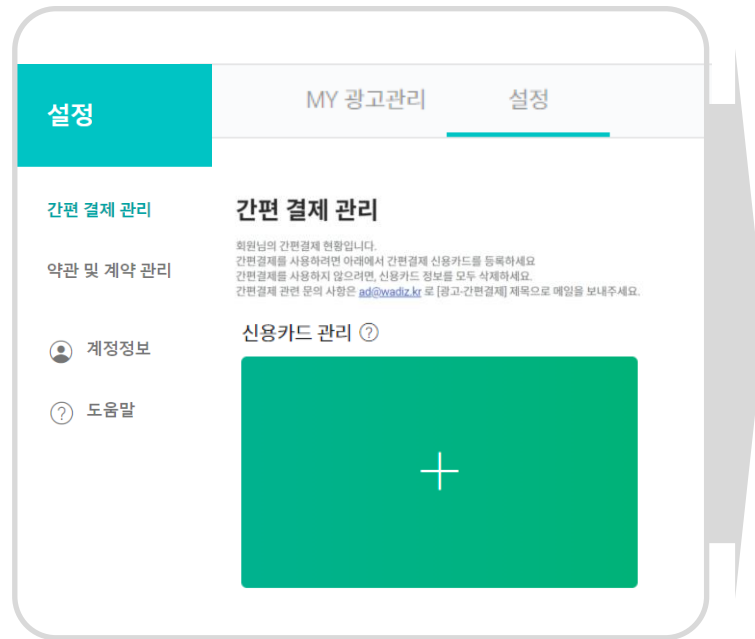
설정

MY 광고관리 설정

간편 결제 관리

약관 및 계약 관리

계정정보

도움말

간편 결제 관리

회원님의 간편결제 현황입니다.
간편결제를 사용하려면 아래에서 간편결제 신용카드를 등록하세요
간편결제를 사용하지 않으려면, 신용카드 정보를 모두 삭제하세요.
간편결제 관련 문의 사항은 ad@wadiz.kr 로 [광고-간편결제] 제목으로 메일을 보내주세요.

신용카드 관리 ?

+